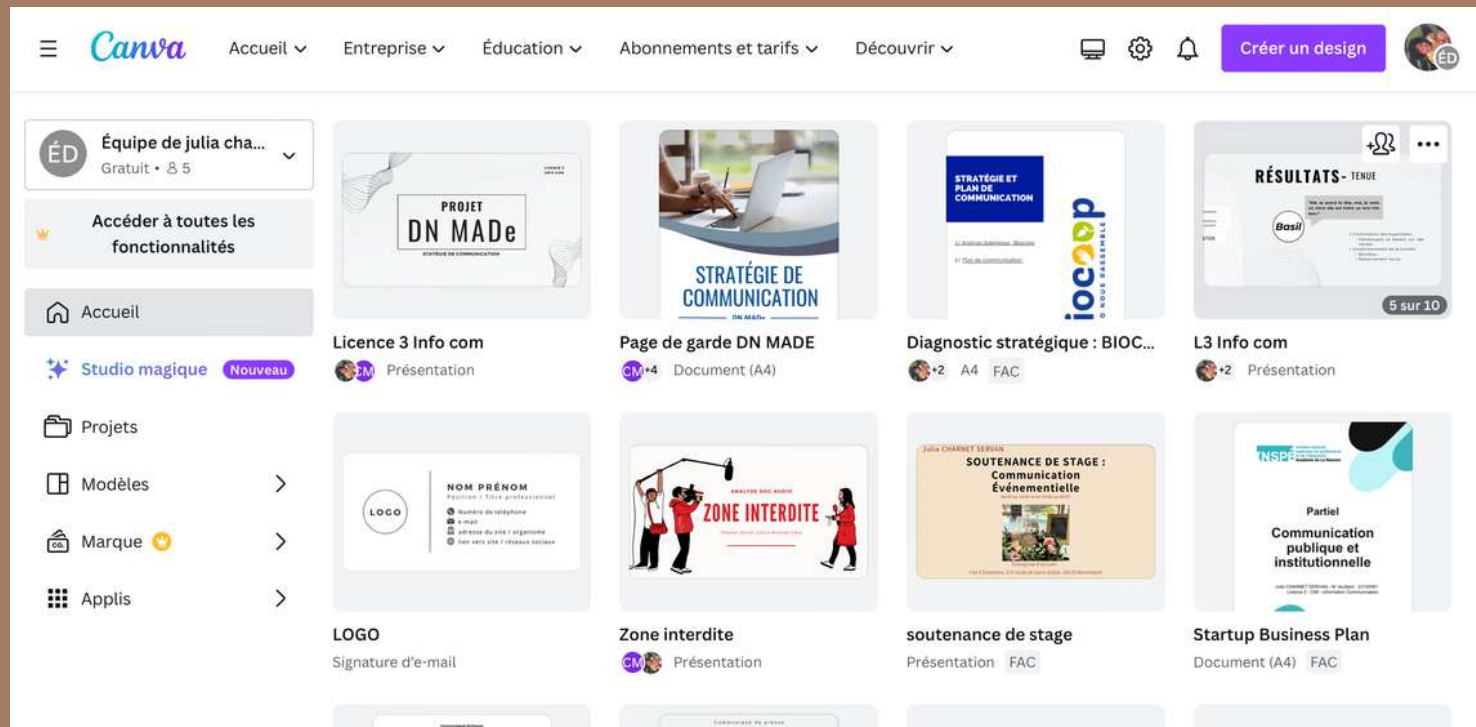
Canva Accueil Entreprise Éducation Abonnements et tarifs Découvrir Créer un design

ÉD
Équipe de julia cha...
Gratuit • 5

Accéder à toutes les fonctionnalités

Accueil
Studio magique Nouveau
Projets
Modèles
Marque
Applis

PROJET
DN MADe
Licence 3 Info com
CM Présentation

STRATÉGIE DE COMMUNICATION
Page de garde DN MADE
CM +4 Document (A4)

STRATÉGIE ET PLAN DE COMMUNICATION
biocoop
Diagnostic stratégique : BIOC...
+2 A4 FAC

RÉSULTATS- TENUE
Basil
5 sur 10
L3 Info com
+2 Présentation

NOM PRÉNOM
LOGO
LOGO
Signature d'e-mail

ANALYSE DOC AUDIO
ZONE INTERDITE
Zone interdite
CM Présentation

Julia CHARNET SERVAN
SOUTENANCE DE STAGE : Communication Événementielle
soutenance de stage
Présentation FAC

INSPE
Partiel
Communication publique et institutionnelle
Startup Business Plan
Document (A4) FAC